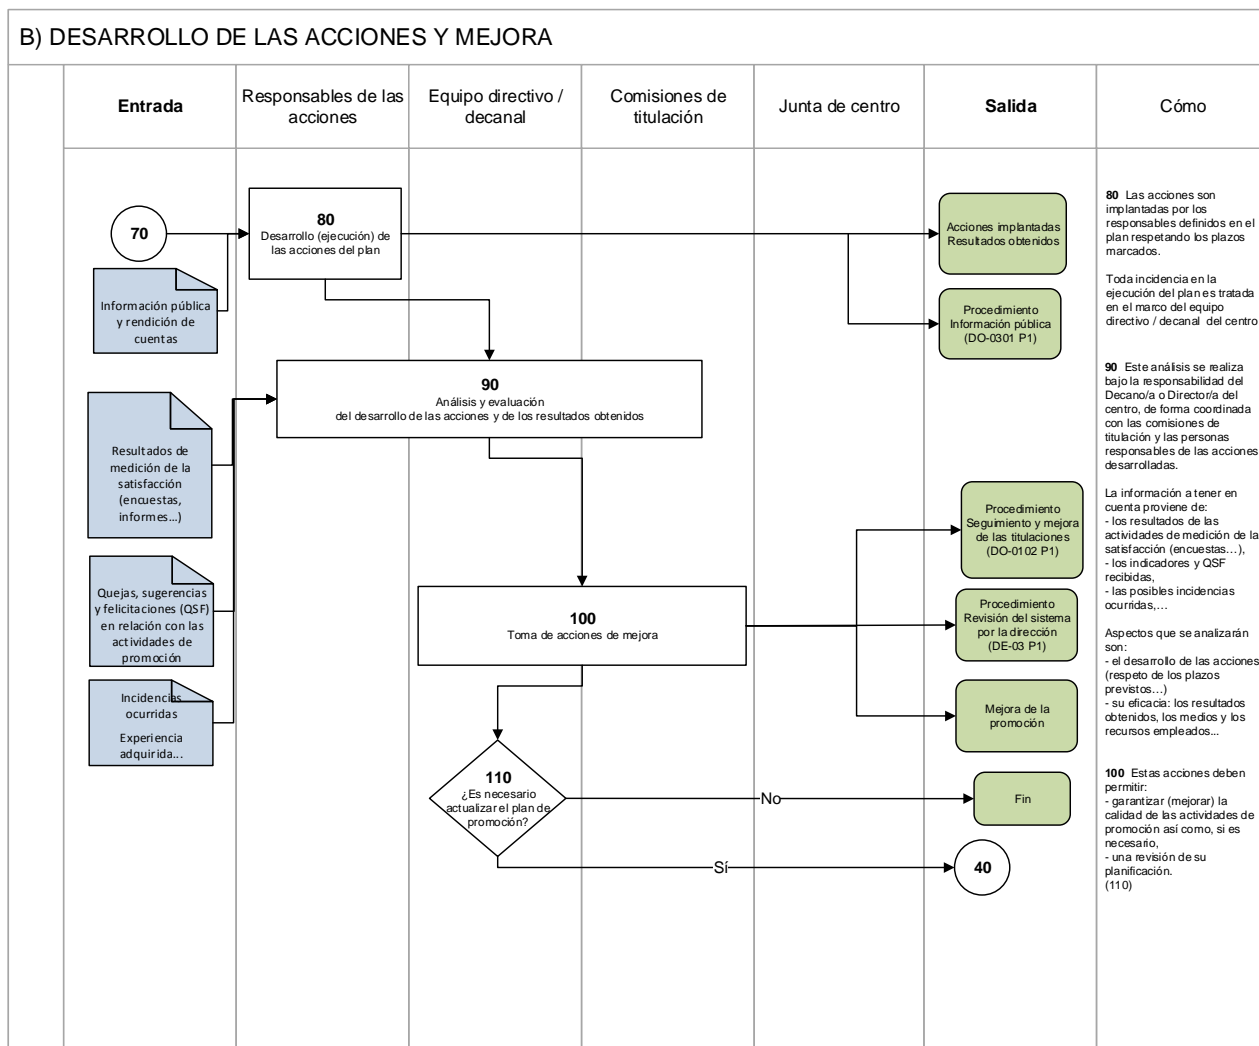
B) DESARROLLO DE LAS ACCIONES Y MEJORA

| Entrada | Responsables de las acciones | Equipo directivo / decanal | Comisiones de titulación | Junta de centro | Salida | Cómo |
|---|---|---|---|---|---|---|

70

Información pública y rendición de cuentas

80
Desarrollo (ejecución) de las acciones del plan

Acciones implantadas
Resultados obtenidos

Procedimiento
Información pública
(DO-0301 P1)

Resultados de medición de la satisfacción (encuestas, informes…)

Quejas, sugerencias y felicitaciones (QSF) en relación con las actividades de promoción

Incidencias ocurridas
Experiencia adquirida…

90
Análisis y evaluación
del desarrollo de las acciones y de los resultados obtenidos

Procedimiento
Seguimiento y mejora de las titulaciones
(DO-0102 P1)

100
Toma de acciones de mejora

Procedimiento
Revisión del sistema por la dirección
(DE-03 P1)

Mejora de la promoción

110
¿Es necesario actualizar el plan de promoción?

No

Fin

Sí

40

80 Las acciones son implantadas por los responsables definidos en el plan respetando los plazos marcados.

Toda incidencia en la ejecución del plan es tratada en el marco del equipo directivo / decanal del centro

90 Este análisis se realiza bajo la responsabilidad del Decano/a o Director/a del centro, de forma coordinada con las comisiones de titulación y las personas responsables de las acciones desarrolladas.

La información a tener en cuenta proviene de:
- los resultados de las actividades de medición de la satisfacción (encuestas…),
- los indicadores y QSF recibidas,
- las posibles incidencias ocurridas,…

Aspectos que se analizarán son:
- el desarrollo de las acciones (respeto de los plazos previstos…)
- su eficacia: los resultados obtenidos, los medios y los recursos empleados...

100 Estas acciones deben permitir:
- garantizar (mejorar) la calidad de las actividades de promoción así como, si es necesario,
- una revisión de su planificación.
(110)